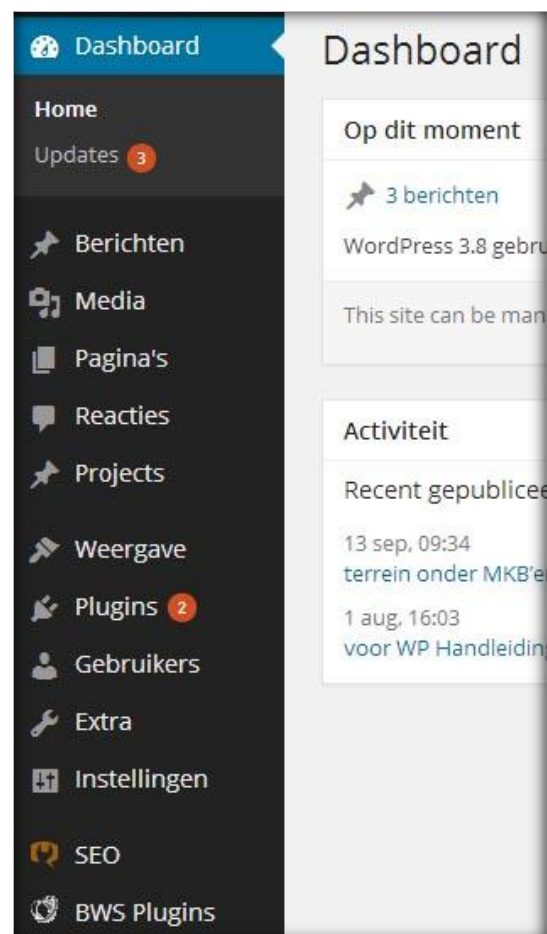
Dashboard
Home
Updates 3
Berichten
Media
Pagina's
Reacties
Projects
Weergave
Plugins 2
Gebruikers
Extra
Instellingen
SEO
BWS Plugins

Dashboard

Op dit moment
3 berichten
WordPress 3.8 gebru
This site can be man

Activiteit
Recent gepublicee
13 sep, 09:34
terrein onder MKB'e
1 aug, 16:03
voor WP Handleidin